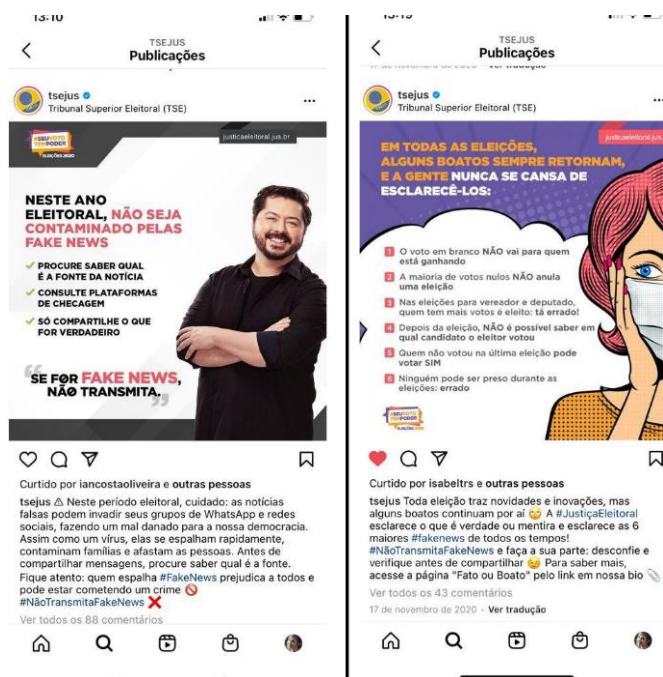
13:10

TSEJUS
Publicações

tsejus
Tribunal Superior Eleitoral (TSE)

#SEUVOTO TEMPODER ELEIÇÕES 2020

justicaeleitoral.jus.br

NESTE ANO ELEITORAL, NÃO SEJA CONTAMINADO PELAS FAKE NEWS

✓ PROCURE SABER QUAL É A FONTE DA NOTÍCIA
✓ CONSULTE PLATAFORMAS DE CHECAGEM
✓ SÓ COMPARTILHE O QUE FOR VERDADEIRO

SE FOR FAKE NEWS, NÃO TRANSMITA.

Curtido por iancostaoliveira e outras pessoas

tsejus ⚠ Neste período eleitoral, cuidado: as notícias falsas podem invadir seus grupos de WhatsApp e redes sociais, fazendo um mal danado para a nossa democracia. Assim como um vírus, elas se espalham rapidamente, contaminam famílias e afastam as pessoas. Antes de compartilhar mensagens, procure saber qual é a fonte. Fique atento: quem espalha #FakeNews prejudica a todos e pode estar cometendo um crime 🚫 #NãoTransmitaFakeNews ❌

Ver todos os 88 comentários

13:19

TSEJUS
Publicações

17 de novembro de 2020 · Ver tradução

tsejus
Tribunal Superior Eleitoral (TSE)

justicaeleitoral.jus.

EM TODAS AS ELEIÇÕES, ALGUNS BOATOS SEMPRE RETORNAM, E A GENTE NUNCA SE CANSA DE ESCLARECÊ-LOS:

1 O voto em branco NÃO vai para quem está ganhando
2 A maioria de votos nulos NÃO anula uma eleição
3 Nas eleições para vereador e deputado, quem tem mais votos é eleito: tá errado!
4 Depois da eleição, NÃO é possível saber em qual candidato o eleitor votou
5 Quem não votou na última eleição pode votar SIM
6 Ninguém pode ser preso durante as eleições: errado

#SEUVOTO TEMPODER ELEIÇÕES 2020

Curtido por isabeltrs e outras pessoas

tsejus Toda eleição traz novidades e inovações, mas alguns boatos continuam por aí 😅 A #JustiçaEleitoral esclarece o que é verdade ou mentira e esclarece as 6 maiores #fakenews de todos os tempos! #NãoTransmitaFakeNews e faça a sua parte: desconfie e verifique antes de compartilhar 😉 Para saber mais, acesse a página "Fato ou Boato" pelo link em nossa bio 📎

Ver todos os 43 comentários

17 de novembro de 2020 · Ver tradução